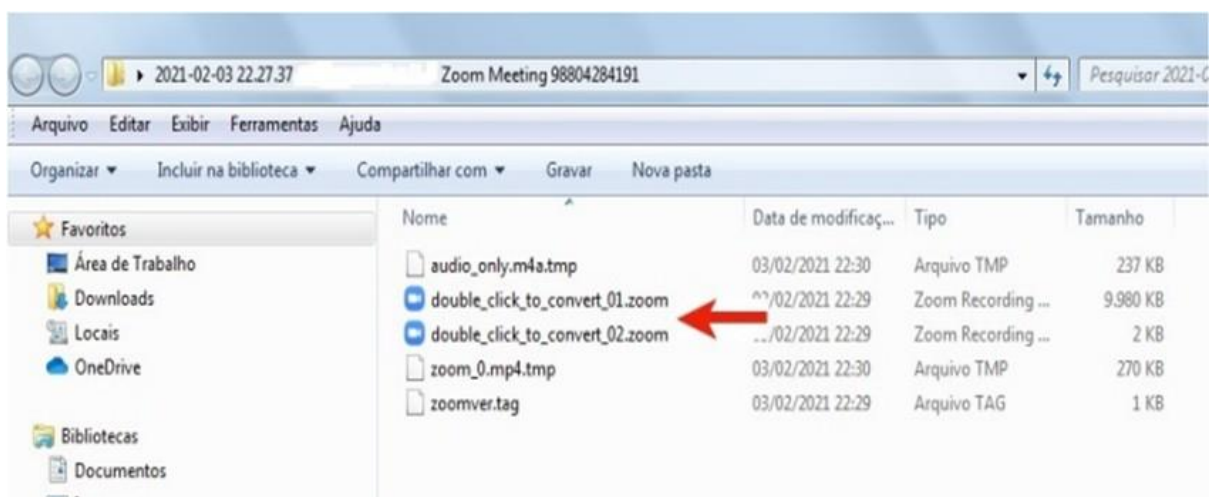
▸ 2021-02-03 22.27.37 Zoom Meeting 98804284191

Pesquisar 2021-

Arquivo Editar Exibir Ferramentas Ajuda

Organizar ▾ Incluir na biblioteca ▾ Compartilhar com ▾ Gravar Nova pasta

Favoritos
Área de Trabalho
Downloads
Locais
OneDrive

Bibliotecas
Documentos

| Nome | Data de modificaç... | Tipo | Tamanho |
|---|---|---|---|
| audio_only.m4a.tmp | 03/02/2021 22:30 | Arquivo TMP | 237 KB |
| double_click_to_convert_01.zoom | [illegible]/02/2021 22:29 | Zoom Recording ... | 9.980 KB |
| double_click_to_convert_02.zoom | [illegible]/02/2021 22:29 | Zoom Recording ... | 2 KB |
| zoom_0.mp4.tmp | 03/02/2021 22:30 | Arquivo TMP | 270 KB |
| zoomver.tag | 03/02/2021 22:29 | Arquivo TAG | 1 KB |